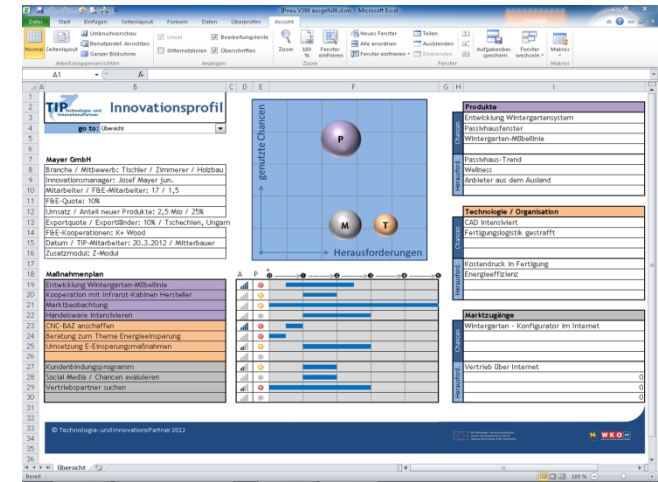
IPrev V3M ausgefüllt.xlsm - Microsoft Excel

Datei Start Einfügen Seitenlayout Formeln Daten Überprüfen Ansicht

Normal Seitenlayout Umbruchvorschau Benutzerdef. Ansichten Ganzer Bildschirm Arbeitsmappenansichten Lineal Gitternetzlinien Bearbeitungsleiste Überschriften Anzeigen Zoom 100 % Fenster einfrieren Zoom Neues Fenster Alle anordnen Fenster einfrieren Teilen Ausblenden Einblenden Fenster Arbeitsbereich speichern Fenster wechseln Makros Makros

A1 fx

TIP Technologie- und InnovationsPartner Innovationsprofil

go to: Übersicht

Mayer GmbH
Branche / Mitbewerb: Tischler / Zimmerer / Holzbau
Innovationsmanager: Josef Mayer jun.
Mitarbeiter / F&E-Mitarbeiter: 17 / 1,5
F&E-Quote: 10%
Umsatz / Anteil neuer Produkte: 2,5 Mio / 25%
Exportquote / Exportländer: 10% / Tschechien, Ungarn
F&E-Kooperationen: K+ Wood
Datum / TIP-Mitarbeiter: 20.3.2012 / Mitterbauer
Zusatzmodul: Z-Modul

genutzte Chancen
Herausforderungen
P
M
T

Maßnahmenplan
Entwicklung Wintergarten-Möbellinie
Kooperation mit Infrarot-Kabinen Hersteller
Marktbeobachtung
Handelsware intensivieren
CNC-BAZ anschaffen
Beratung zum Thema Energieeinsparung
Umsetzung E-Einsparungsmaßnahmen
Kundenbindungsprogramm
Social Media / Chancen evaluieren
Vertriebspartner suchen

A P

Produkte
Chancen
Entwicklung Wintergartensystem
Passivhausfenster
Wintergarten-Möbellinie
Herausford.
Passivhaus-Trend
Wellness
Anbieter aus dem Ausland

Technologie / Organisation
Chancen
CAD intensiviert
Fertigungslogistik gestrafft
Herausford.
Kostendruck in Fertigung
Energieeffizienz

Marktzugänge
Chancen
Wintergarten - Konfigurator im Internet
Herausford.
Vertrieb über Internet
0
0
0

© Technologie- und InnovationsPartner 2012

WKO

Übersicht
Bereit 100 %